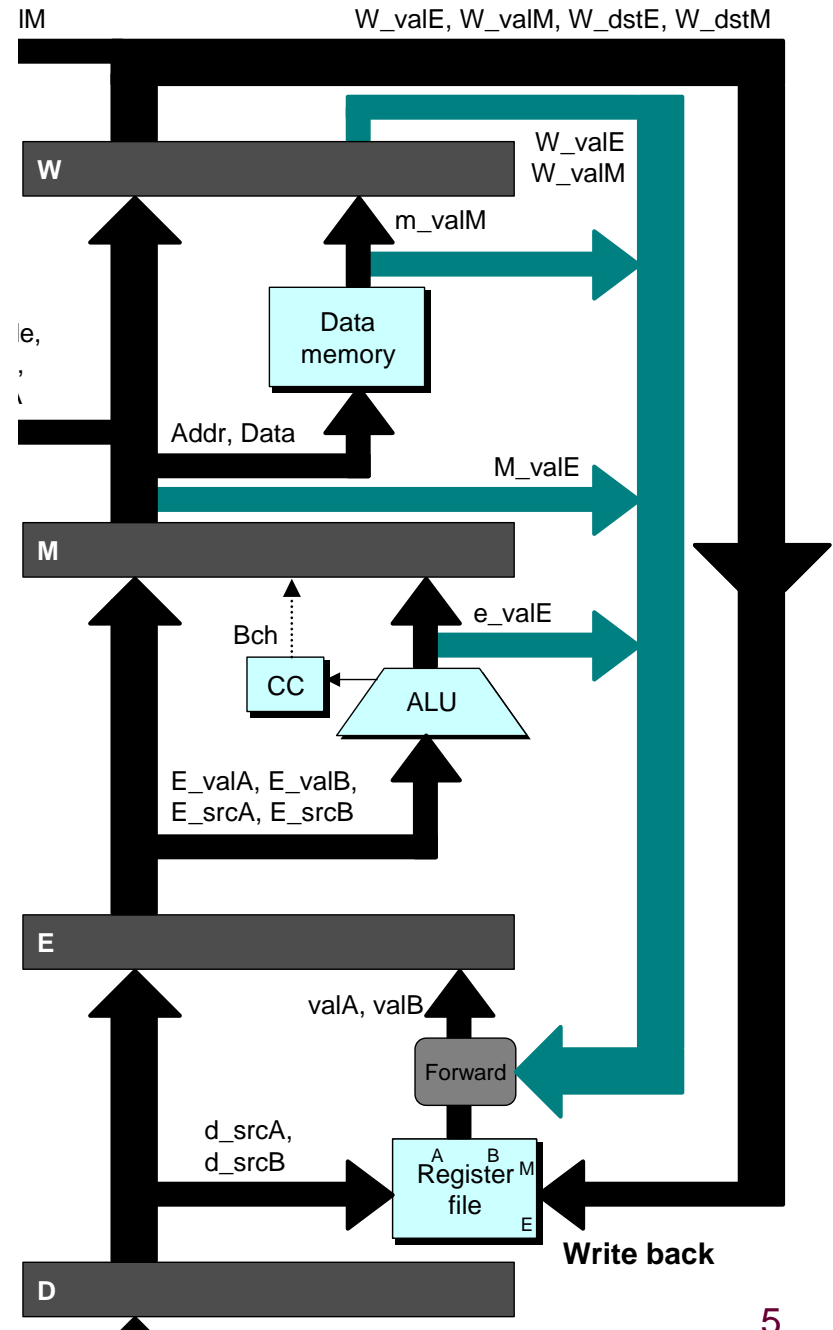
lM

W_valE, W_valM, W_dstE, W_dstM

W_valE
W_valM

W

m_valM

Data memory

le,
,

Addr, Data

M_valE

M

Bch

e_valE

CC

ALU

E_valA, E_valB,
E_srcA, E_srcB

E

valA, valB

Forward

d_srcA,
d_srcB

A B
Register file
M
E

Write back

D

5